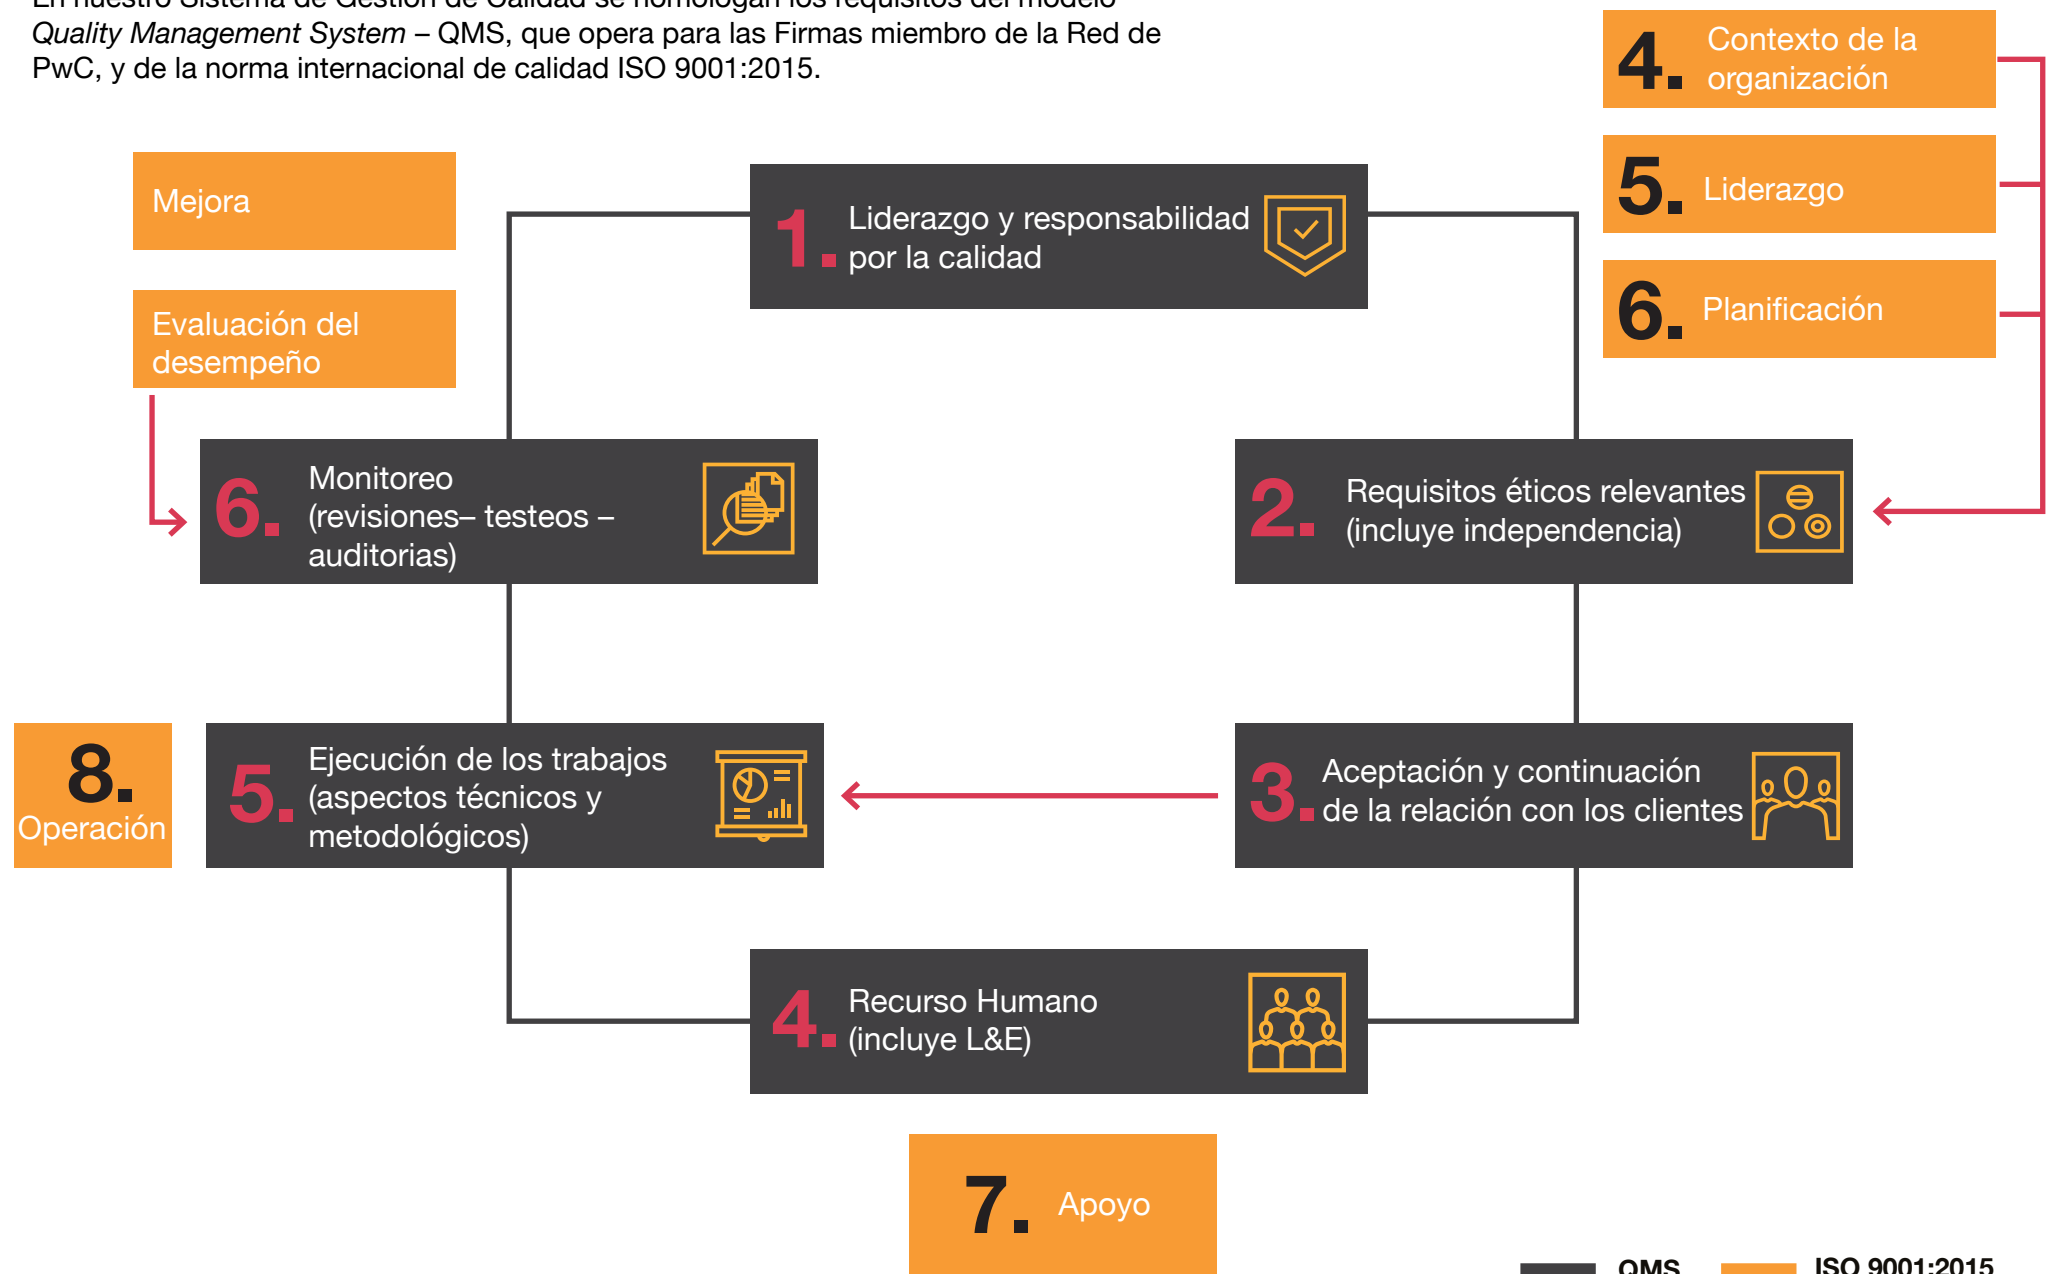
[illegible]
*Quality Management System* – QMS, que opera para las Firmas miembro de la Red de PwC, y de la norma internacional de calidad ISO 9001:2015.

4. Contexto de la organización

5. Liderazgo

6. Planificación

Mejora

Evaluación del desempeño

1. Liderazgo y responsabilidad por la calidad

6. Monitoreo (revisiones– testeos – auditorias)

2. Requisitos éticos relevantes (incluye independencia)

8. Operación

5. Ejecución de los trabajos (aspectos técnicos y metodológicos)

3. Aceptación y continuación de la relación con los clientes

4. Recurso Humano (incluye L&E)

7. Apoyo

QMS

ISO 9001:2015